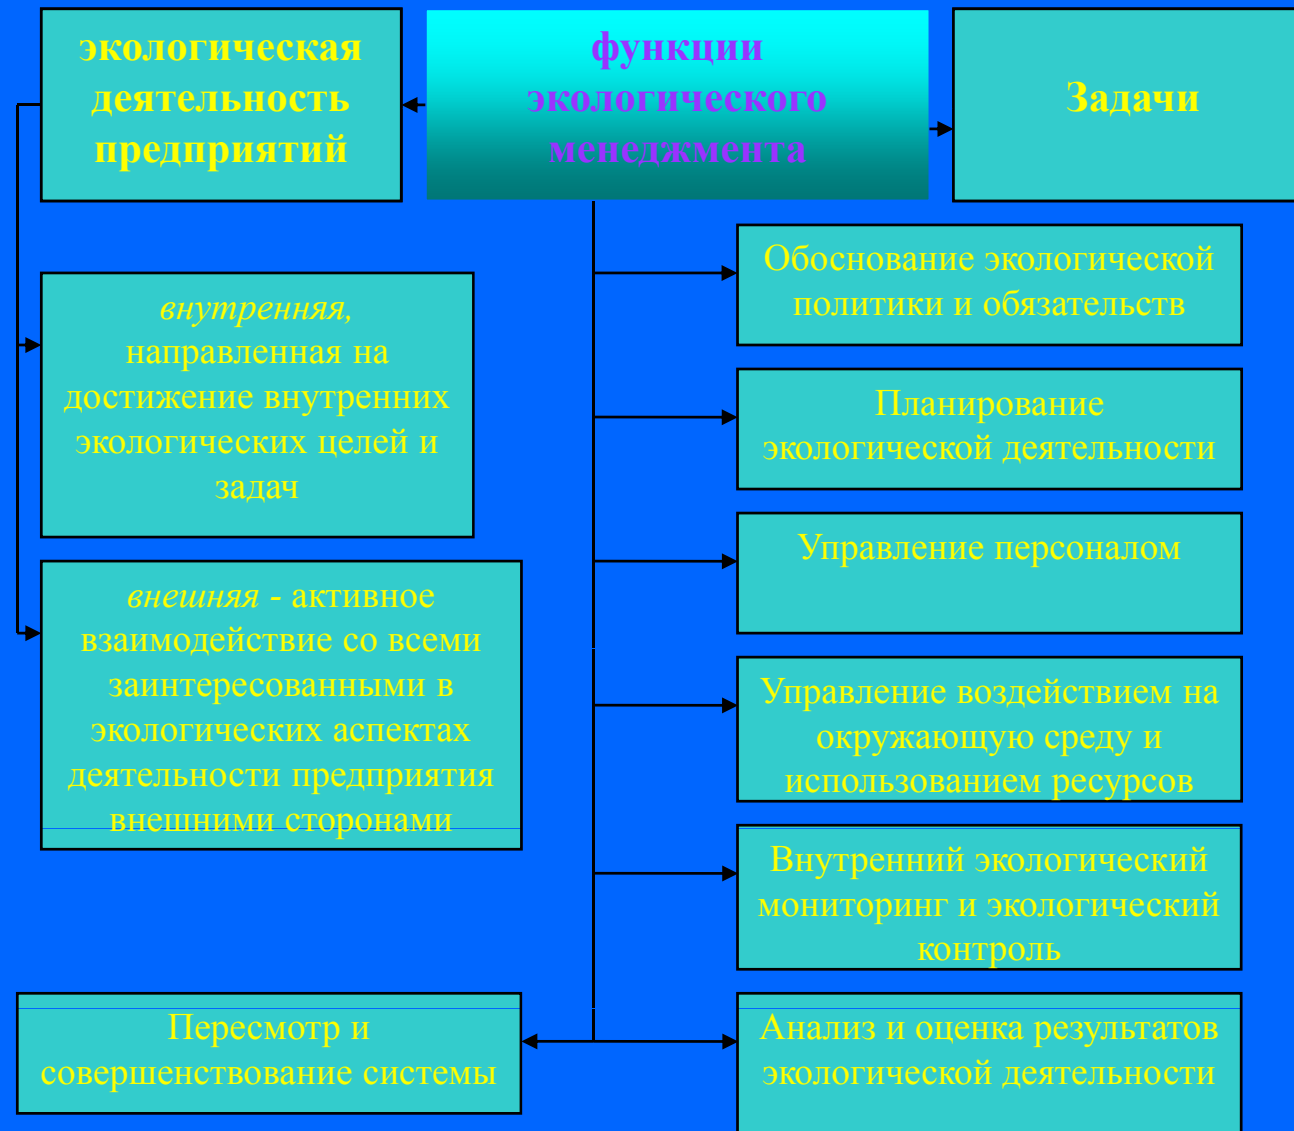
экологическая деятельность предприятий

функции экологического менеджмента

Задачи

*внутренняя,* направленная на достижение внутренних экологических целей и задач

*внешняя* - активное взаимодействие со всеми заинтересованными в экологических аспектах деятельности предприятия внешними сторонами

Обоснование экологической политики и обязательств

Планирование экологической деятельности

Управление персоналом

Управление воздействием на окружающую среду и использованием ресурсов

Внутренний экологический мониторинг и экологический контроль

Пересмотр и совершенствование системы

Анализ и оценка результатов экологической деятельности